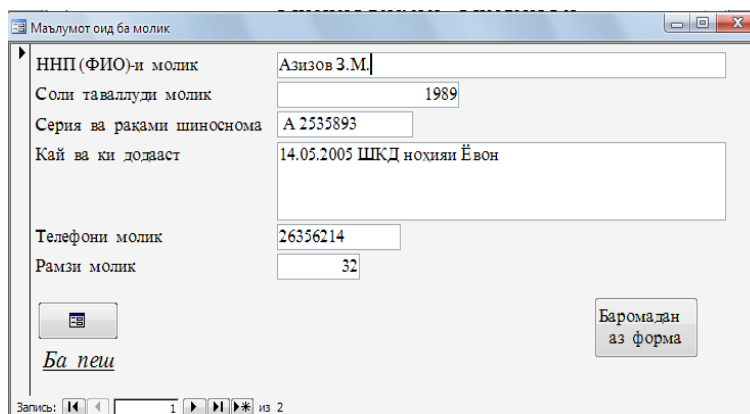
Маълумот оид ба молик

ННП (ФИО)-и молик
Азизов З.М.

Соли таваллуди молик
1989

Серия ва рақами шиноснома
А 2535893

Кай ва ки додааст
14.05.2005 ШКД ноҳияи Ёвон

Телефони молик
26356214

Рамзи молик
32

Ба пеш

Баромадан аз форма

Запись: 1 из 2